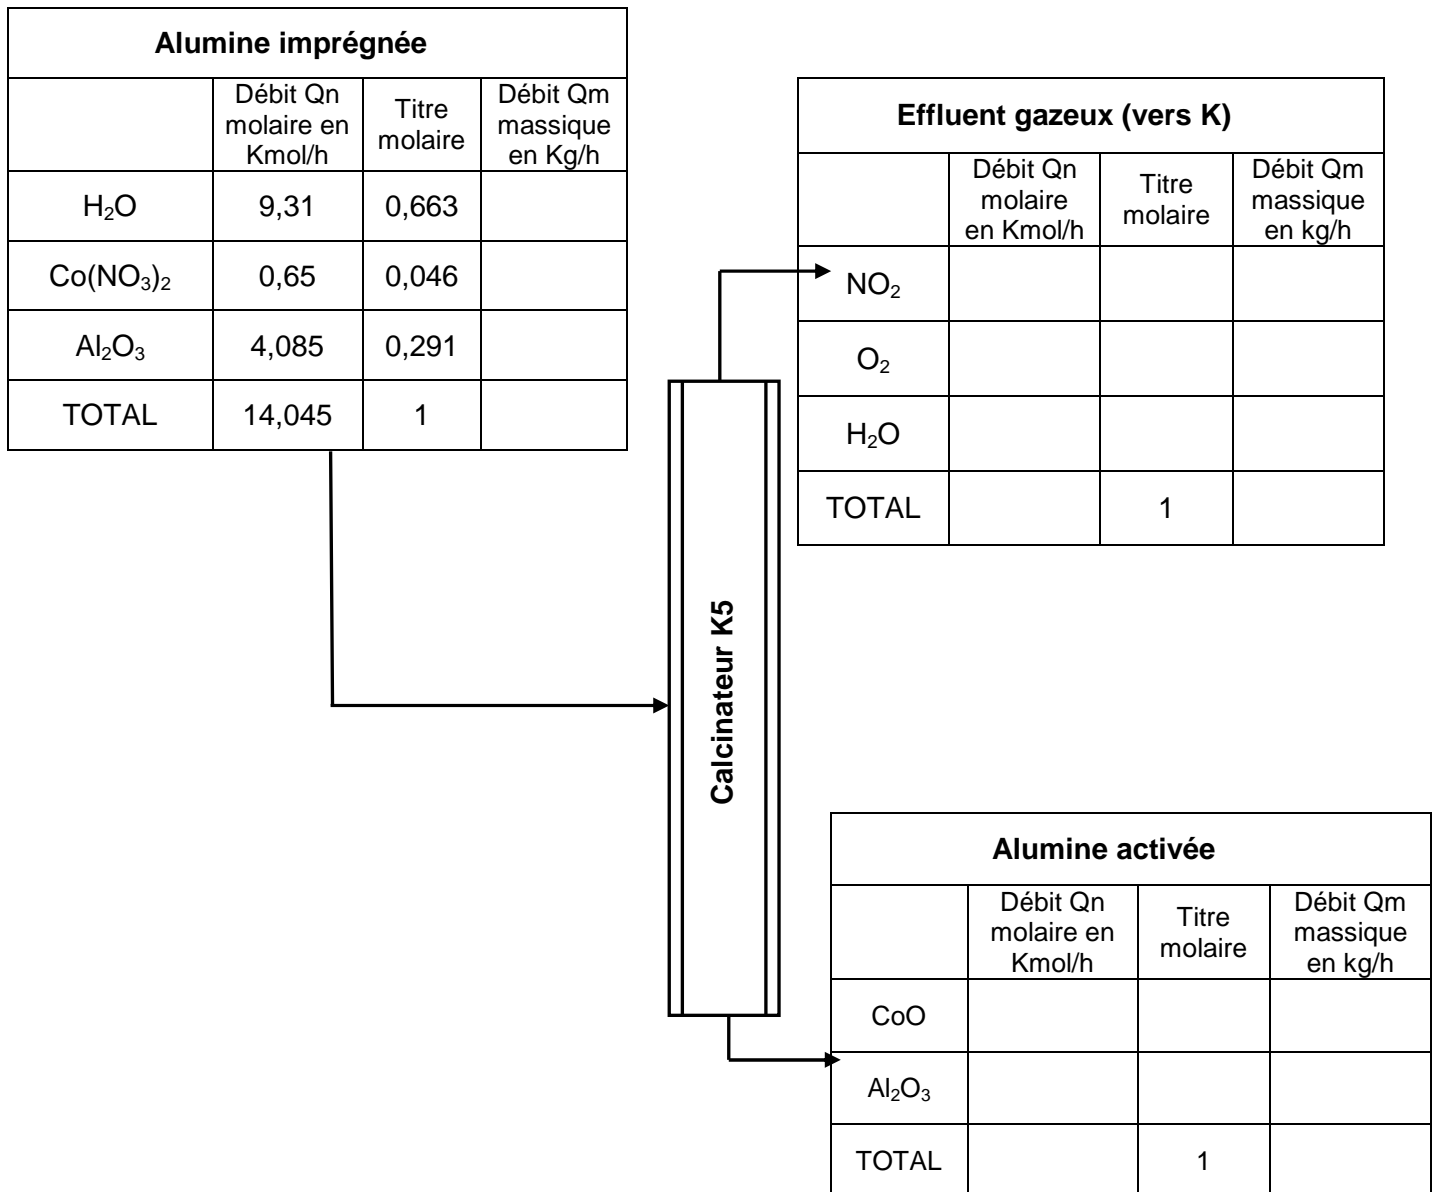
**Alumine imprégnée**

| | Débit Qn molaire en Kmol/h | Titre molaire | Débit Qm massique en Kg/h |
|---|---|---|---|
| $H_2O$ | 9,31 | 0,663 | |
| $Co(NO_3)_2$ | 0,65 | 0,046 | |
| $Al_2O_3$ | 4,085 | 0,291 | |
| TOTAL | 14,045 | 1 | |

**Effluent gazeux (vers K)**

| | Débit Qn molaire en Kmol/h | Titre molaire | Débit Qm massique en kg/h |
|---|---|---|---|
| $NO_2$ | | | |
| $O_2$ | | | |
| $H_2O$ | | | |
| TOTAL | | 1 | |

Calcinateur K5

**Alumine activée**

| | Débit Qn molaire en Kmol/h | Titre molaire | Débit Qm massique en kg/h |
|---|---|---|---|
| CoO | | | |
| $Al_2O_3$ | | | |
| TOTAL | | 1 | |